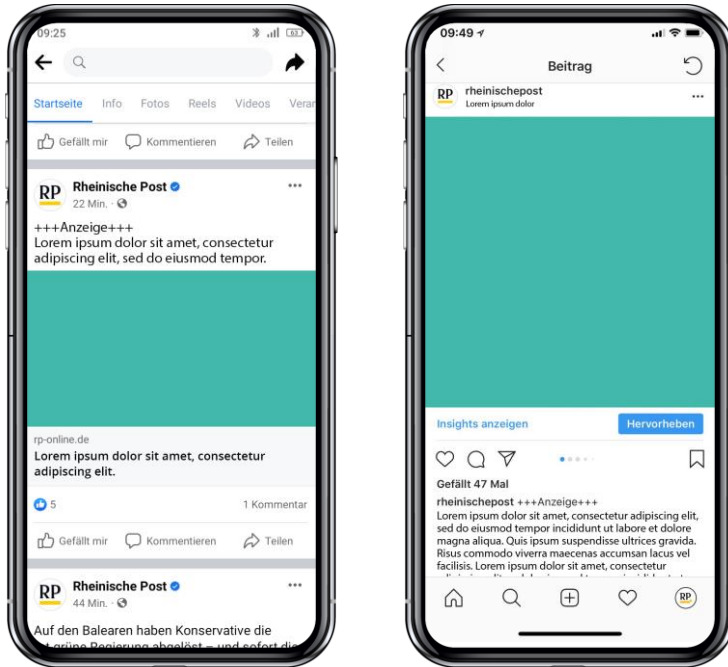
09:25

Startseite Info Fotos Reels Videos Vera

Gefällt mir Kommentieren Teilen

RP Rheinische Post
22 Min. ·

+++Anzeige+++
Lorem ipsum dolor sit amet, consectetur adipiscing elit, sed do eiusmod tempor.

rp-online.de
Lorem ipsum dolor sit amet, consectetur adipiscing elit.

5 1 Kommentar

Gefällt mir Kommentieren Teilen

RP Rheinische Post
44 Min. ·

Auf den Balearen haben Konservative die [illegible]-grüne Regierung abgelöst – und sofort die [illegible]

09:49

Beitrag

RP rheinischepost
Lorem ipsum dolor

Insights anzeigen Hervorheben

Gefällt 47 Mal
rheinischepost +++Anzeige+++
Lorem ipsum dolor sit amet, consectetur adipiscing elit, sed do eiusmod tempor incididunt ut labore et dolore magna aliqua. Quis ipsum suspendisse ultrices gravida. Risus commodo viverra maecenas accumsan lacus vel facilisis. Lorem ipsum dolor sit amet, consectetur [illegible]

RP